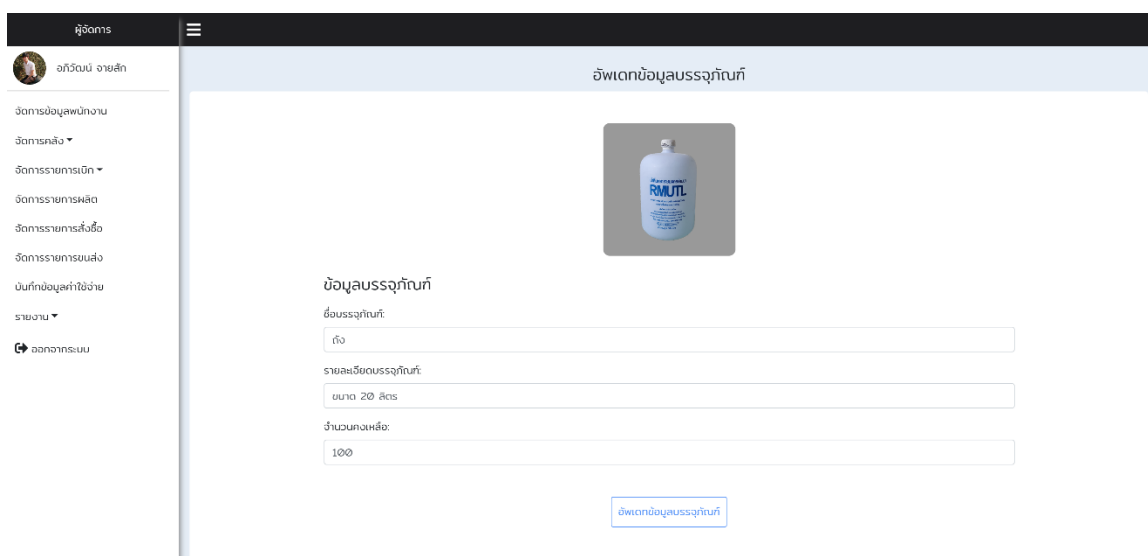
ผู้จัดการ

อภิวัฒน์ อายสัก

จัดการข้อมูลพนักงาน

จัดการคลัง ▾

จัดการรายการเบิก ▾

จัดการรายการผลิต

จัดการรายการสั่งซื้อ

จัดการรายการขนส่ง

บันทึกข้อมูลค่าใช้จ่าย

รายงาน ▾

ออกจากระบบ

อัพเดทข้อมูลบรรจุภัณฑ์

RMUTL

ข้อมูลบรรจุภัณฑ์

ชื่อบรรจุภัณฑ์:

ถัง

รายละเอียดบรรจุภัณฑ์:

ขนาด 20 ลิตร

จำนวนคงเหลือ:

100

อัพเดทข้อมูลบรรจุภัณฑ์